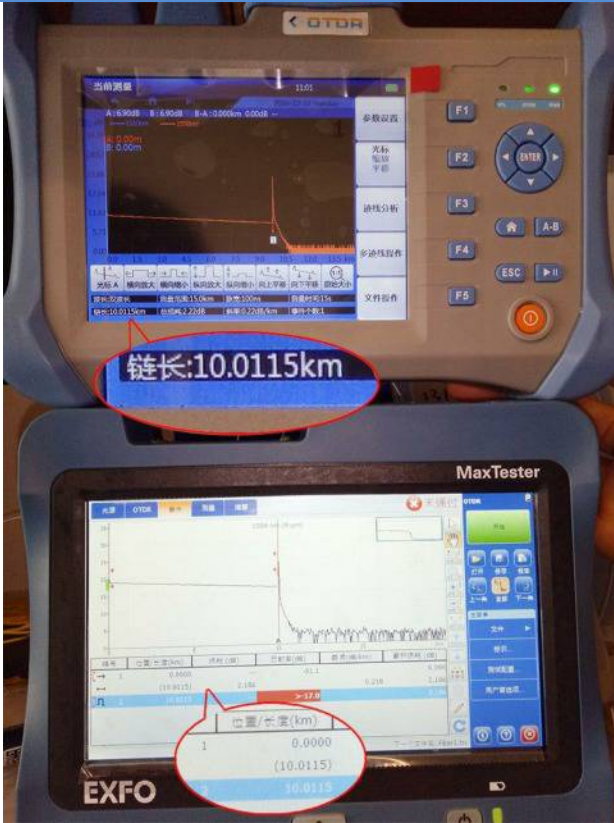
OTDR

当前测量

11:01

A: 6.90dB B: 6.90dB B-A: 0.000km 0.00dB

A: 0.00m
B: 0.00m

参数设置

光标 缩放 平移

迹线分析

多迹线操作

文件操作

光标 A 横向放大 横向缩小 纵向放大 纵向缩小 向上平移 向下平移 原始大小

波长:1550nm 总量程:15.0km 脉宽:100ns 测量时间:15s

链长:10.0115km 总损耗:2.22dB 斜率:0.22dB/km 事件个数:1

F1 F2 F3 F4 F5

ENTER

A-B

ESC

链长:10.0115km

MaxTester

光源 OTDR

OTDR

开始

打开 保存 报表

上一条 下一条

文件

标识...

测试配置...

用户首选项...

位置/长度(km)

1 0.0000

(10.0115)

2 10.0115

>-12.0

EXFO